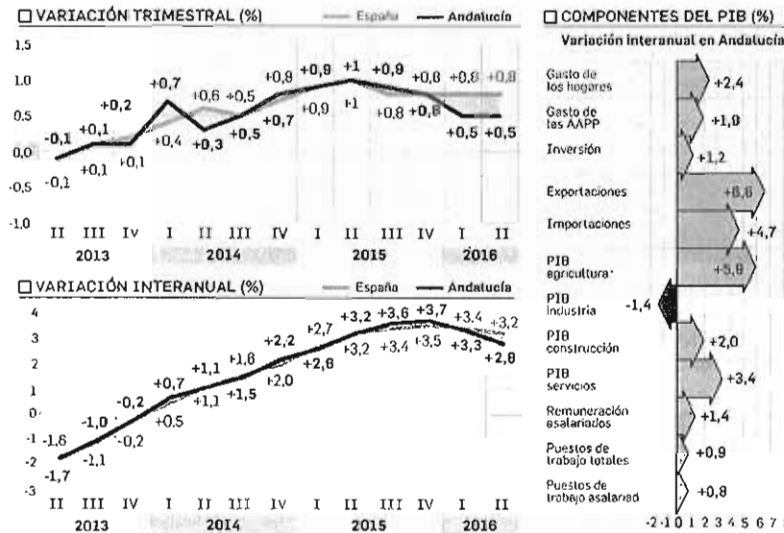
□ VARIACIÓN TRIMESTRAL (%)

España — Andalucía

1,5
1,0
0,5
0,0
-0,5
-1,0

-0,1 -0,1 +0,1 +0,1 +0,2 +0,1 +0,7 +0,4 +0,6 +0,3 +0,5 +0,5 +0,8 +0,7 +0,9 +0,9 +1 +1 +0,9 +0,8 +0,8 +0,8 +0,8 +0,5 +0,8 +0,5

II III IV I II III IV I II III IV I II
2013 2014 2015 2016

□ VARIACIÓN INTERANUAL (%)

España — Andalucía

4
3
2
1
0
-1
-2
-3

-1,6 -1,7 -1,0 -1,1 -0,2 -0,2 +0,7 +0,5 +1,1 +1,1 +1,6 +1,5 +2,2 +2,0 +2,7 +2,8 +3,2 +3,2 +3,6 +3,4 +3,7 +3,5 +3,4 +3,3 +3,2 +2,8

II III IV I II III IV I II III IV I II
2013 2014 2015 2016

□ COMPONENTES DEL PIB (%)

Variación interanual en Andalucía

Gasto de los hogares +2,4
Gasto de las AAPP +1,9
Inversión +1,2
Exportaciones +6,6
Importaciones +4,7
PIB agricultura +5,8
PIB industria -1,4
PIB construcción +2,0
PIB servicios +3,4
Remuneración asalariados +1,4
Puestos de trabajo totales +0,9
Puestos de trabajo asalariad +0,8

-2 -1 0 1 2 3 4 5 6 7